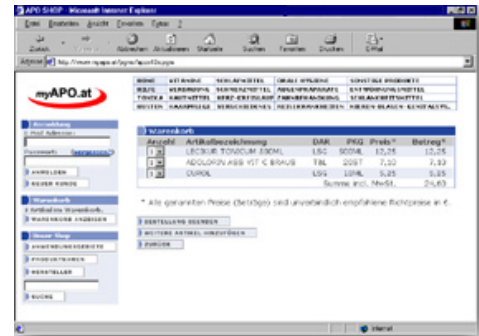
APO SHOP - Microsoft Internet Explorer

Datei Bearbeiten Ansicht Favoriten Extras ?

Zurück Vorwärts Abbrechen Aktualisieren Startseite Suchen Favoriten Drucken E-Mail

Adresse http://www.myapo.at/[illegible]

myAPO.at

| HOME | ATEMWEGE | SCHLAFMITTEL | ORALE HYGIENE | SONSTIGE PRODUKTE |
|---|---|---|---|---|
| B&K/S | VERDAUUNG | SONNENSCHUTZ | HAUT/ENTWÄSSERUNG | ENTWÖHNUNGSMITTEL |
| TONIKA | HAUTMITTEL | HERZ-KREISLAUF | ZAHNERHALTUNG | SCHLANKMITTEL |
| REISEN | AUGENMITTEL | VENENMITTEL | MUSKELSCHMERZEN | NIEREN BLASEN GENITALTR. |

Anmeldung
Mail Adresse:
Passwort: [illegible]
ANMELDEN
NEUER KUNDE

Warenkorb
3 Artikel im Warenkorb.
WARENKORB ANZEIGEN

Unser Shop
ANWENDUNGSGEBIETE
PRODUKTNAMEN
HERSTELLER
SUCHE

Warenkorb

| Anzahl | Artikelbezeichnung | DAR | PKG | Preis* | Betrag* |
|---|---|---|---|---|---|
| 1 | LECIBUR TONICUM 500ML | LSG | 500ML | 12,25 | 12,25 |
| 1 | ADOLORIN ASS VIT C BRAUS | TBL | 20ST | 7,10 | 7,10 |
| 1 | OLBIOL | LSG | 10ML | 5,25 | 5,25 |
| | | | Summe incl. MwSt. | | 24,60 |

* Alle genannten Preise (Beträge) sind unverbindlich empfohlene Richtpreise in €.

BESTELLUNG ÄNDERN
WEITERE ARTIKEL HINZUFÜGEN
ZURÜCK

Internet